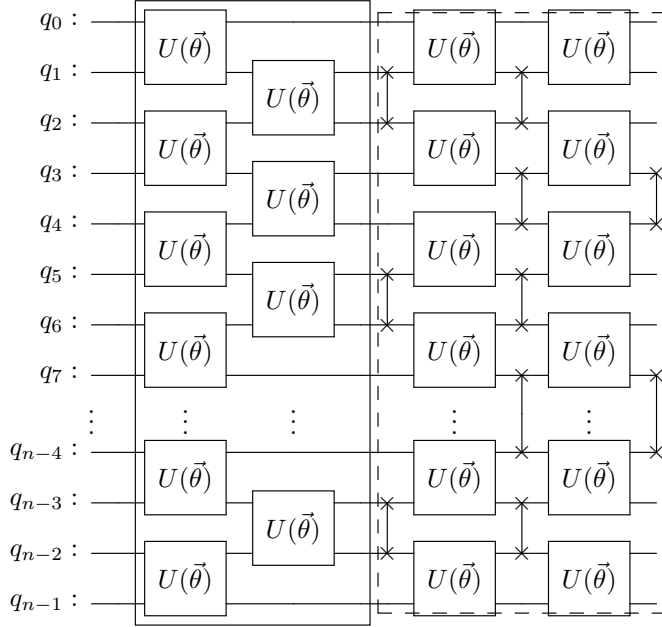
$q_0$ :
$q_1$ :
$q_2$ :
$q_3$ :
$q_4$ :
$q_5$ :
$q_6$ :
$q_7$ :
$\vdots$
$q_{n-4}$ :
$q_{n-3}$ :
$q_{n-2}$ :
$q_{n-1}$ :

$U(\vec{\theta})$ $U(\vec{\theta})$ $U(\vec{\theta})$ $U(\vec{\theta})$ $\vdots$ $U(\vec{\theta})$ $U(\vec{\theta})$

$U(\vec{\theta})$ $U(\vec{\theta})$ $U(\vec{\theta})$ $\vdots$ $U(\vec{\theta})$

$U(\vec{\theta})$ $U(\vec{\theta})$ $U(\vec{\theta})$ $U(\vec{\theta})$ $\vdots$ $U(\vec{\theta})$ $U(\vec{\theta})$

$U(\vec{\theta})$ $U(\vec{\theta})$ $U(\vec{\theta})$ $U(\vec{\theta})$ $\vdots$ $U(\vec{\theta})$ $U(\vec{\theta})$